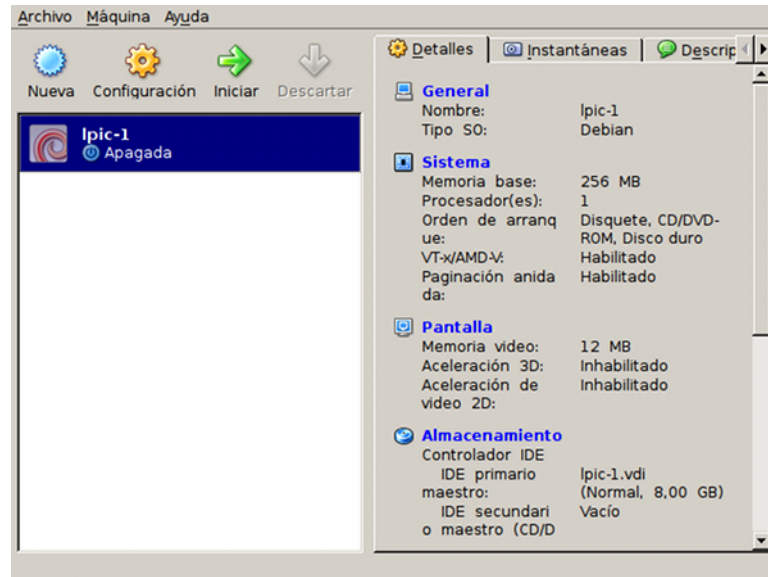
Archivo Máquina Ayuda

Nueva Configuración Iniciar Descartar

lpic-1
Apagada

Detalles Instantáneas Descrip

General
Nombre: lpic-1
Tipo SO: Debian

Sistema
Memoria base: 256 MB
Procesador(es): 1
Orden de arranque: Disquete, CD/DVD-ROM, Disco duro
VT-x/AMD-V: Habilitado
Paginación anidada: Habilitado

Pantalla
Memoria video: 12 MB
Aceleración 3D: Inhabilitado
Aceleración de video 2D: Inhabilitado

Almacenamiento
Controlador IDE
IDE primario maestro: lpic-1.vdi (Normal, 8,00 GB)
IDE secundario maestro (CD/D Vacío